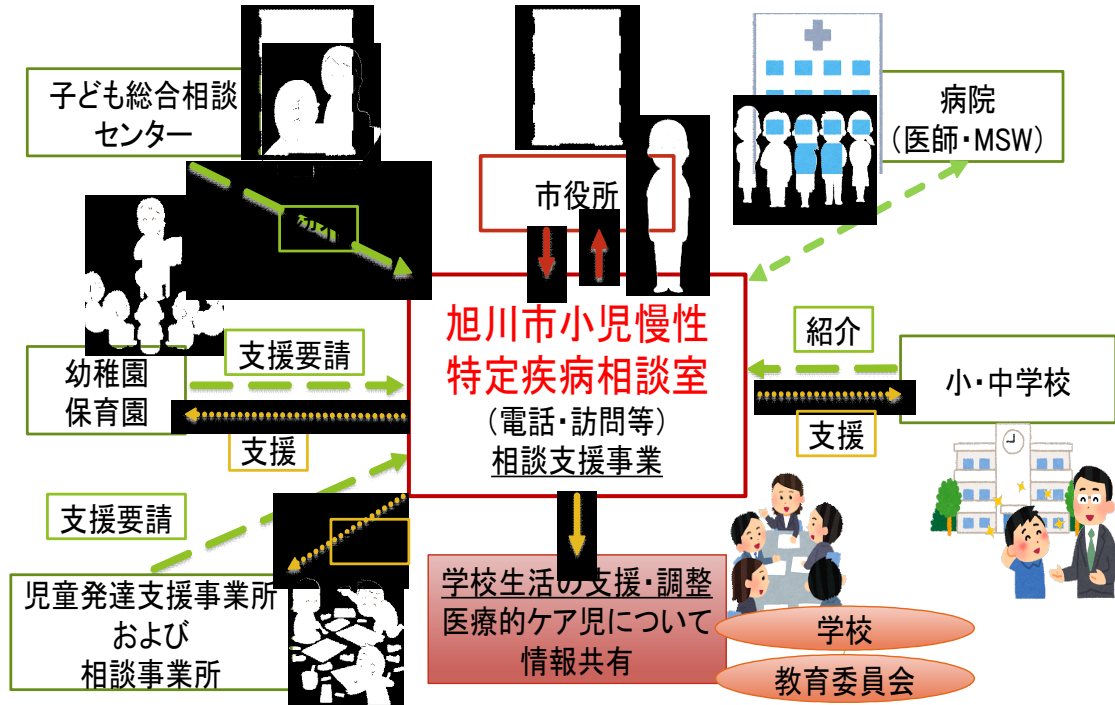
子ども総合相談センター

市役所

病院
（医師・MSW）

旭川市小児慢性特定疾病相談室
（電話・訪問等）
相談支援事業

紹介

小・中学校

支援

幼稚園
保育園

支援要請

支援

支援要請

児童発達支援事業所
および
相談事業所

学校生活の支援・調整
医療的ケア児について
情報共有

学校

教育委員会